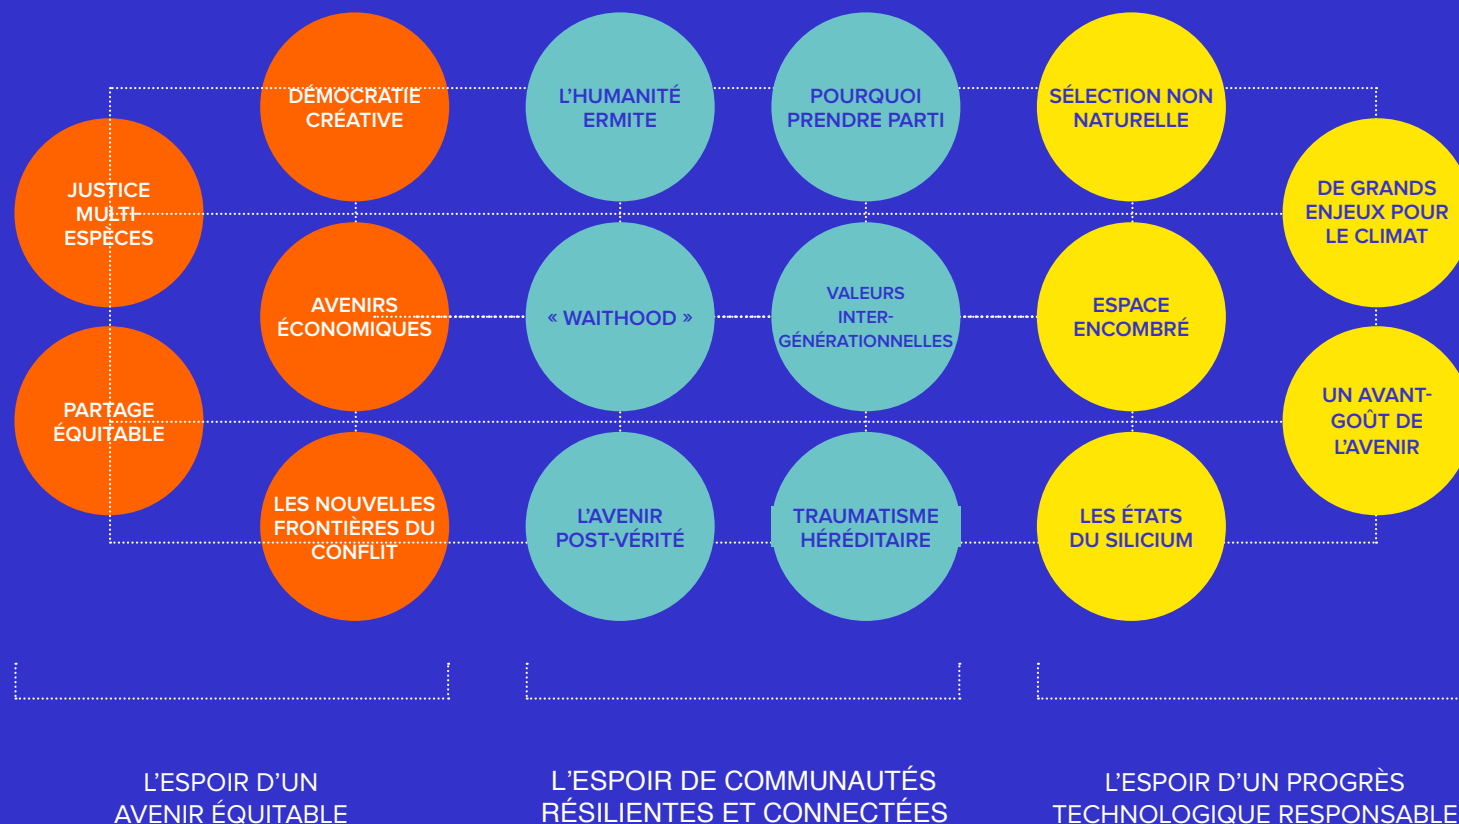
JUSTICE MULTI-ESPÈCES

PARTAGE ÉQUITABLE

DÉMOCRATIE CRÉATIVE

AVENIRS ÉCONOMIQUES

LES NOUVELLES FRONTIÈRES DU CONFLIT

L'HUMANITÉ ERMITE

« WAITHOOD »

L'AVENIR POST-VÉRITÉ

POURQUOI PRENDRE PARTI

VALEURS INTER-GÉNÉRATIONNELLES

TRAUMATISME HÉRÉDITAIRE

SÉLECTION NON NATURELLE

ESPACE ENCOMBRÉ

LES ÉTATS DU SILICIUM

DE GRANDS ENJEUX POUR LE CLIMAT

UN AVANT-GOÛT DE L'AVENIR

L'ESPOIR D'UN AVENIR ÉQUITABLE

L'ESPOIR DE COMMUNAUTÉS RÉSILIENTES ET CONNECTÉES

L'ESPOIR D'UN PROGRÈS TECHNOLOGIQUE RESPONSABLE